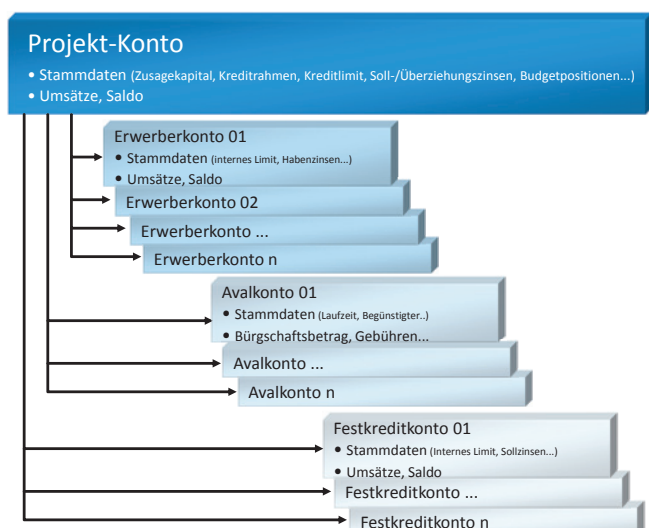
Projekt-Konto

• Stammdaten (Zusagekapital, Kreditrahmen, Kreditlimit, Soll-/Überziehungszinsen, Budgetpositionen...)
• Umsätze, Saldo

Erwerberkonto 01
• Stammdaten (internes Limit, Habenzinsen...)
• Umsätze, Saldo

Erwerberkonto 02

Erwerberkonto ...

Erwerberkonto n

Avalkonto 01
• Stammdaten (Laufzeit, Begünstigter..)
• Bürgschaftsbetrag, Gebühren...

Avalkonto ...

Avalkonto n

Festkreditkonto 01
• Stammdaten (Internes Limit, Sollzinsen...)
• Umsätze, Saldo

Festkreditkonto ...

Festkreditkonto n